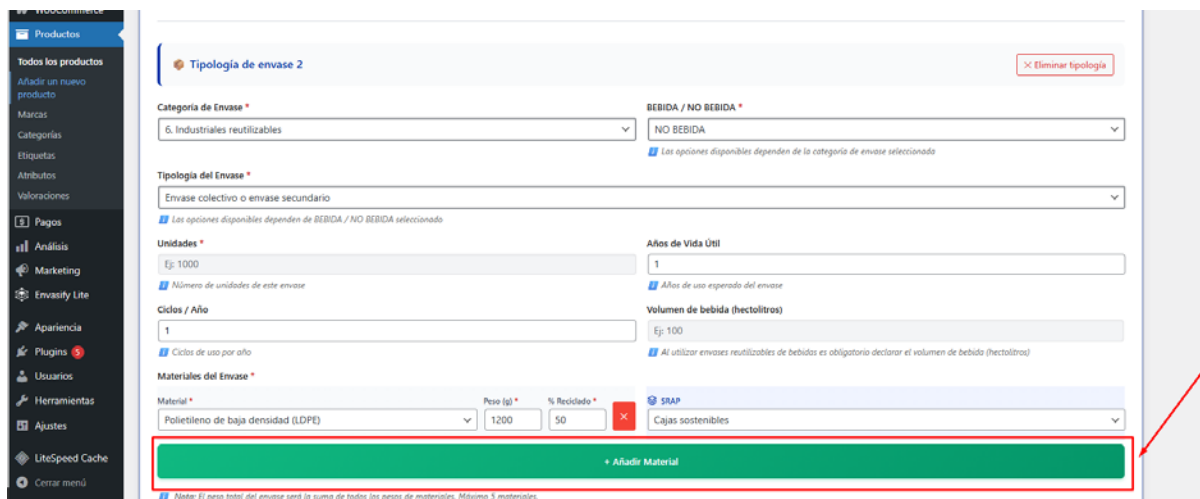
WooCommerce
Productos
Todos los productos
Añadir un nuevo producto
Marcas
Categorías
Etiquetas
Atributos
Valoraciones
Pagos
Análisis
Marketing
Envasify Lite
Apariencia
Plugins 5
Usuarios
Herramientas
Ajustes
LiteSpeed Cache
Cerrar menú

Tipología de envase 2

× Eliminar tipología

Categoría de Envase *
6. Industriales reutilizables

BEBIDA / NO BEBIDA *
NO BEBIDA
Las opciones disponibles dependen de la categoría de envase seleccionada

Tipología del Envase *
Envase colectivo o envase secundario
Las opciones disponibles dependen de BEBIDA / NO BEBIDA seleccionado

Unidades *
Ej: 1000
Número de unidades de este envase

Años de Vida Útil
1
Años de uso esperado del envase

Ciclos / Año
1
Ciclos de uso por año

Volumen de bebida (hectolitros)
Ej: 100
Al utilizar envases reutilizables de bebidas es obligatorio declarar el volumen de bebida (hectolitros)

Materiales del Envase *
Material *
Polietileno de baja densidad (LDPE)
Peso (g) *
1200
% Reciclado *
50
×
SRAP
Cajas sostenibles

+ Añadir Material

Nota: El peso total del envase será la suma de todos los pesos de materiales. Máximo 5 materiales.